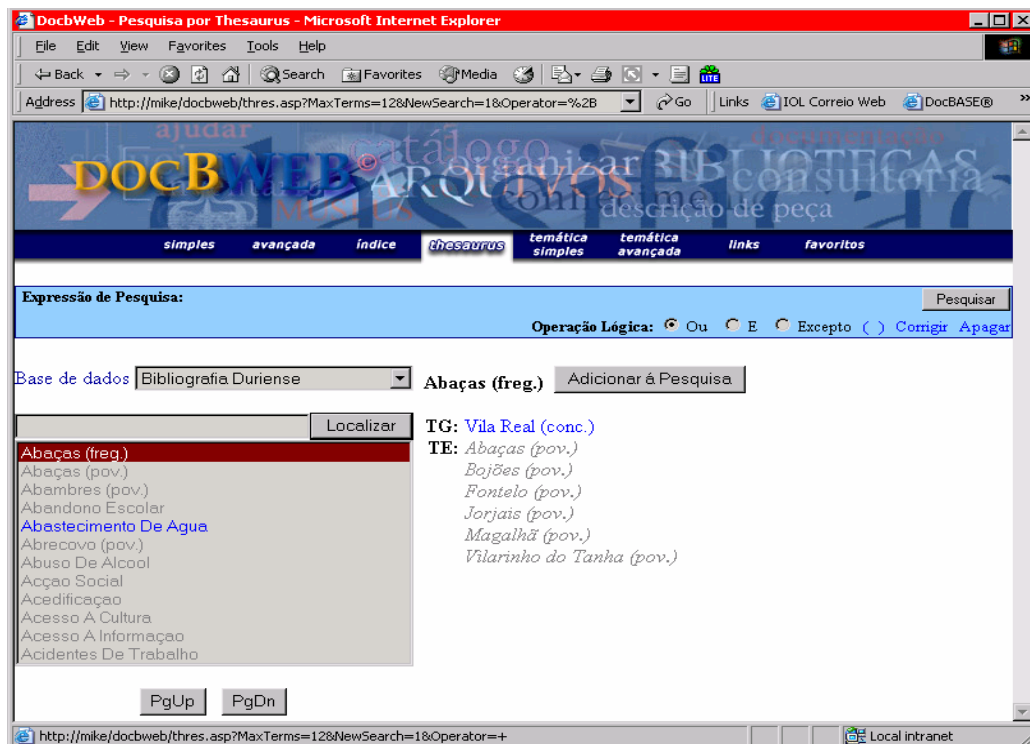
DocbWeb - Pesquisa por Thesaurus - Microsoft Internet Explorer

File Edit View Favorites Tools Help

Back Search Favorites Media

Address http://mike/docbweb/thres.asp?MaxTerms=12&NewSearch=1&Operator=%2B Go Links IOL Correio Web DocBASE®

ajudar catálogo organizar BIBLIOTECAS documentação DOCBWEB© ARQUIVOS conhecimento consultoria MUSEUS descrição de peça

simples avançada índice thesaurus temática simples temática avançada links favoritos

Expressão de Pesquisa: Pesquisar

Operação Lógica: Ou E Excepto ( ) Corrigir Apagar

Base de dados Bibliografia Duriense

Abaças (freg.) Adicionar á Pesquisa

Localizar

Abaças (freg.)
Abaças (pov.)
Abambres (pov.)
Abandono Escolar
Abastecimento De Agua
Abrecovo (pov.)
Abuso De Alcool
Acçao Social
Acedificaçao
Acesso A Cultura
Acesso A Informaçao
Acidentes De Trabalho

TG: Vila Real (conc.)
TE: Abaças (pov.)
Bojões (pov.)
Fontelo (pov.)
Jorjais (pov.)
Magalhã (pov.)
Vilarinho do Tanha (pov.)

PgUp PgDn

http://mike/docbweb/thres.asp?MaxTerms=12&NewSearch=1&Operator=+ Local intranet